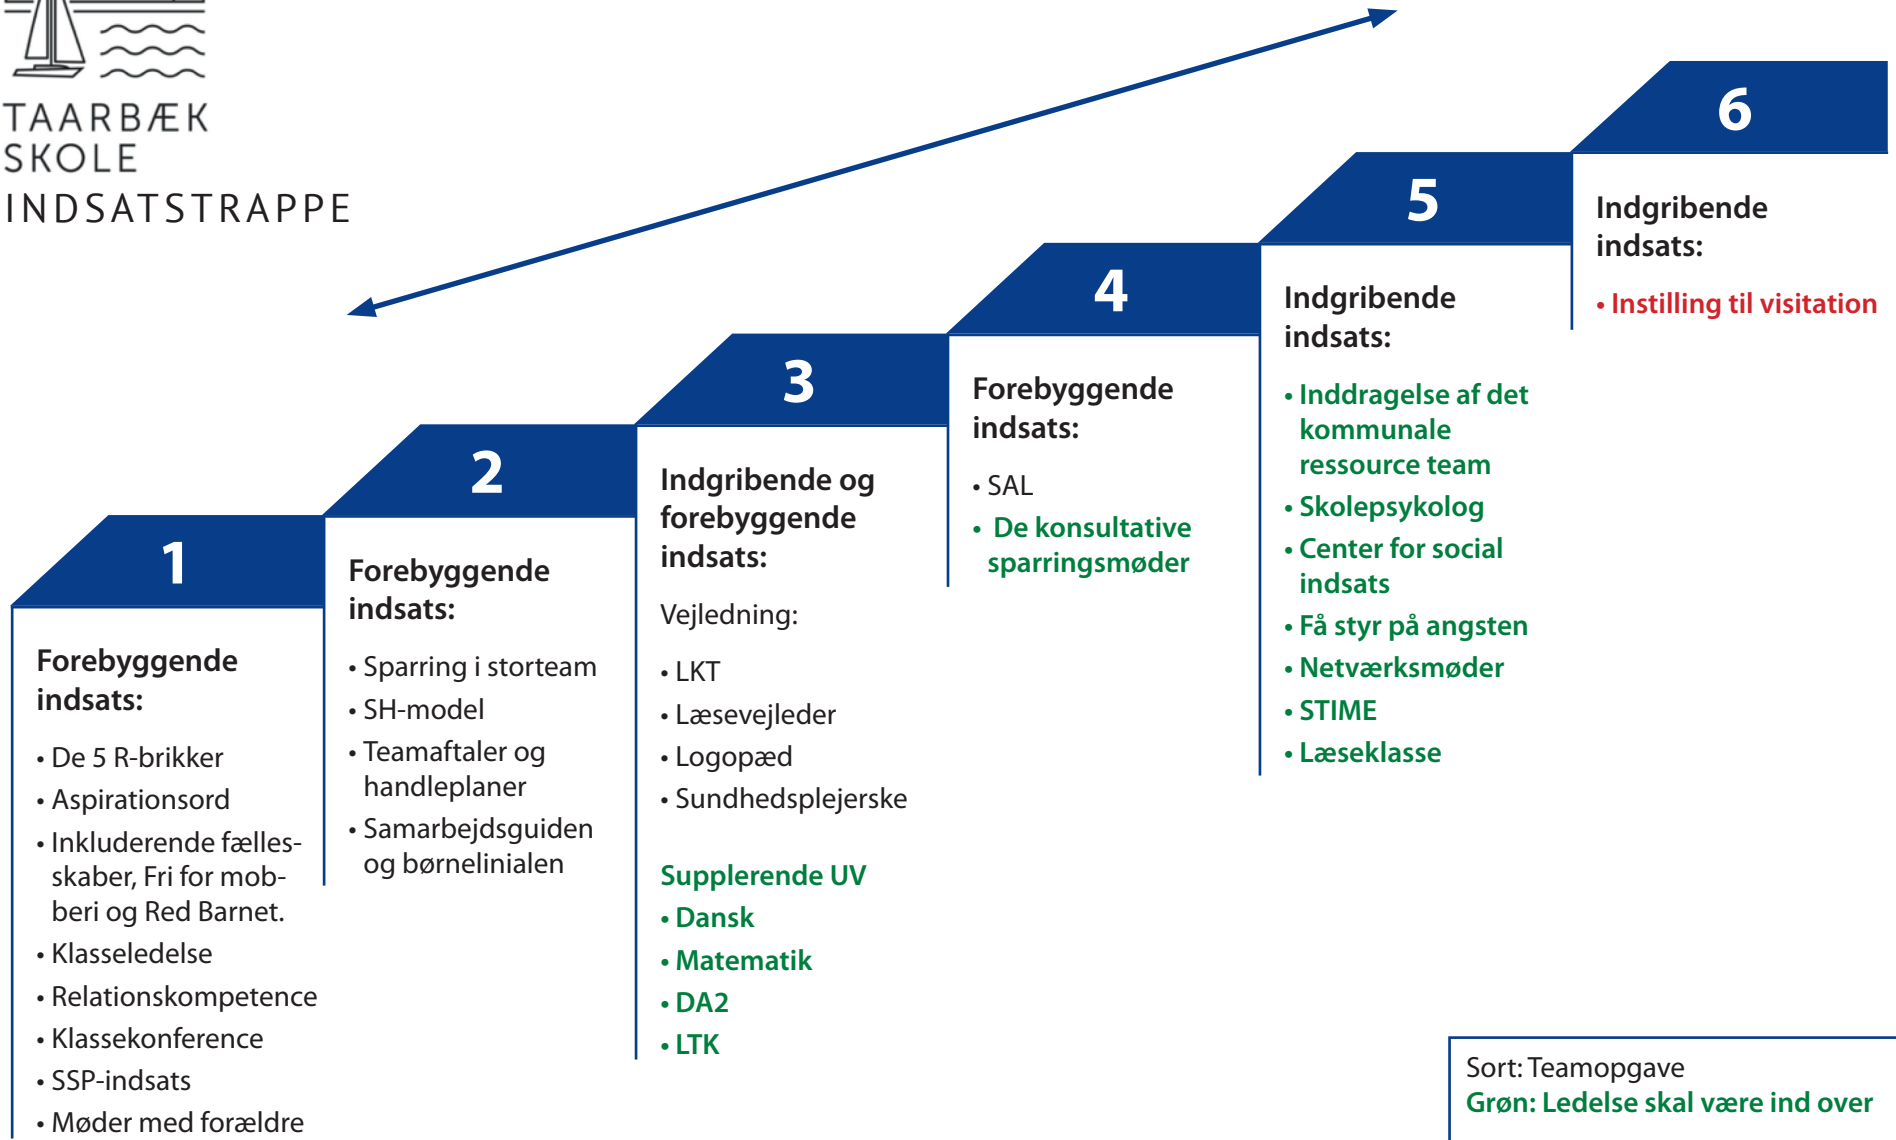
TAARBÆK
SKOLE
INDSATSTRAPPE

1

Forebyggende indsats:

• De 5 R-brikker
• Aspirationsord
• Inkluderende fællesskaber, Fri for mobberi og Red Barnet.
• Klasseledelse
• Relationskompetence
• Klassekonference
• SSP-indsats
• Møder med forældre

2

Forebyggende indsats:

• Sparring i storteam
• SH-model
• Teamaftaler og handleplaner
• Samarbejdsguiden og børnelinialen

3

Indgribende og forebyggende indsats:

Vejledning:

• LKT
• Læsevejleder
• Logopæd
• Sundhedsplejerske

Supplerende UV
• Dansk
• Matematik
• DA2
• LTK

4

Forebyggende indsats:

• SAL
• De konsultative sparringsmøder

5

Indgribende indsats:

• Inddragelse af det kommunale ressource team
• Skolepsykolog
• Center for social indsats
• Få styr på angsten
• Netværksmøder
• STIME
• Læseklasse

6

Indgribende indsats:

• Instilling til visitation

Sort: Teamopgave
Grøn: Ledelse skal være ind over